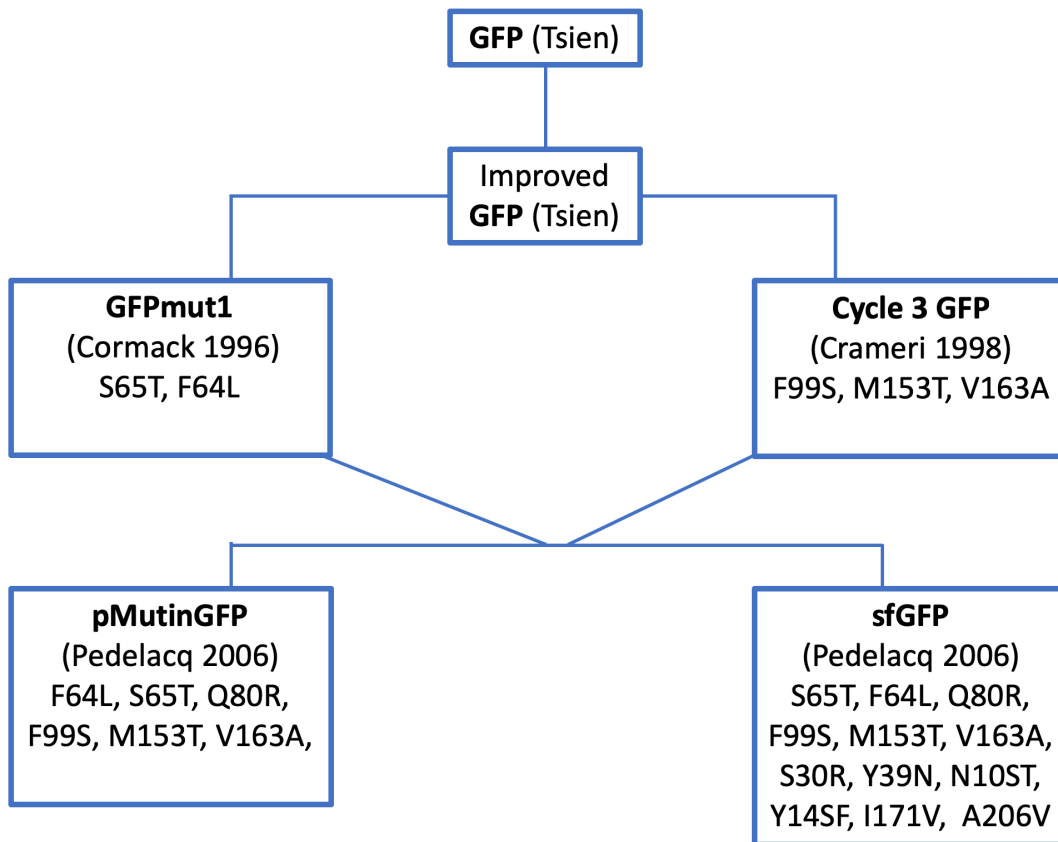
GFP (Tsien)

Improved GFP (Tsien)

GFPmut1
(Cormack 1996)
S65T, F64L

Cycle 3 GFP
(Crameri 1998)
F99S, M153T, V163A

pMutinGFP
(Pedelacq 2006)
F64L, S65T, Q80R, F99S, M153T, V163A,

sfGFP
(Pedelacq 2006)
S65T, F64L, Q80R, F99S, M153T, V163A, S30R, Y39N, N10ST, Y14SF, I171V, A206V